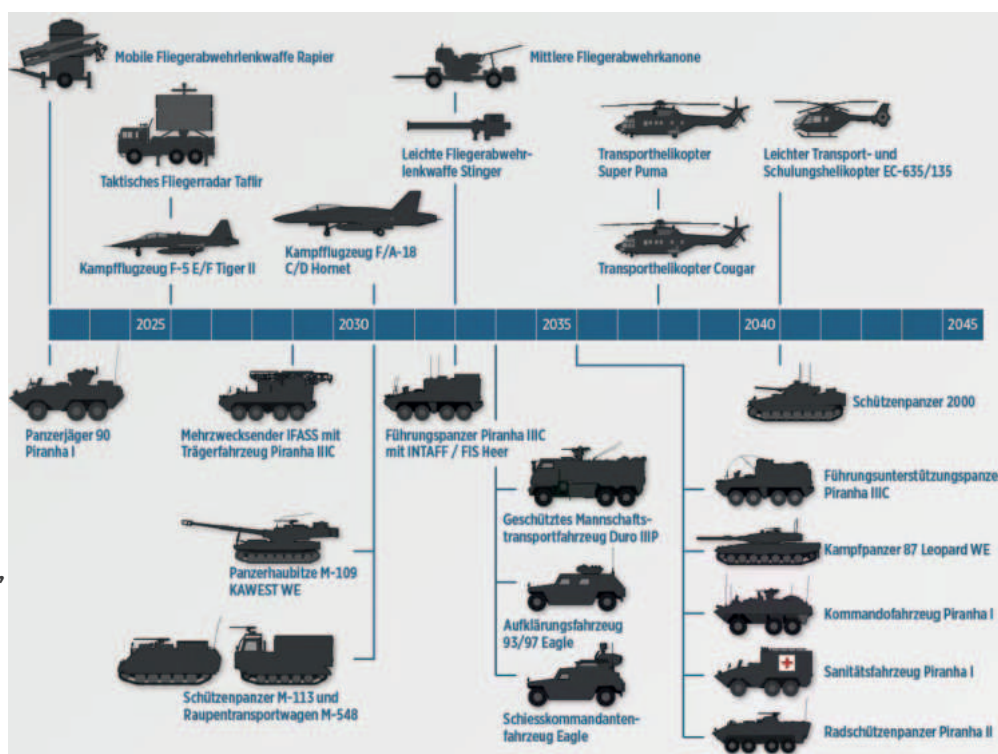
Mobile Fliegerabwehrlenkwaffe Rapier

Mittlere Fliegerabwehrkanone

Taktisches Fliegerradar Taflir

Leichte Fliegerabwehrlenkwaffe Stinger

Transporthelikopter Super Puma

Leichter Transport- und Schulungshelikopter EC-635/135

Kampfflugzeug F/A-18 C/D Hornet

Kampfflugzeug F-5 E/F Tiger II

Transporthelikopter Cougar

2025 2030 2035 2040 2045

Panzerjäger 90 Piranha I

Mehrzwecksender IFASS mit Trägerfahrzeug Piranha IIIC

Führungspanzer Piranha IIIC mit INTAFF / FIS Heer

Schützenpanzer 2000

Geschütztes Mannschaftstransportfahrzeug Duro IIIP

Führungsunterstützungspanze Piranha IIIC

Panzerhaubitze M-109 KAWEST WE

Kampfpanzer 87 Leopard WE

Aufklärungsfahrzeug 93/97 Eagle

Kommandofahrzeug Piranha I

Sanitätsfahrzeug Piranha I

Schützenpanzer M-113 und Raupentransportwagen M-548

Schiesskommandantenfahrzeug Eagle

Radschützenpanzer Piranha II